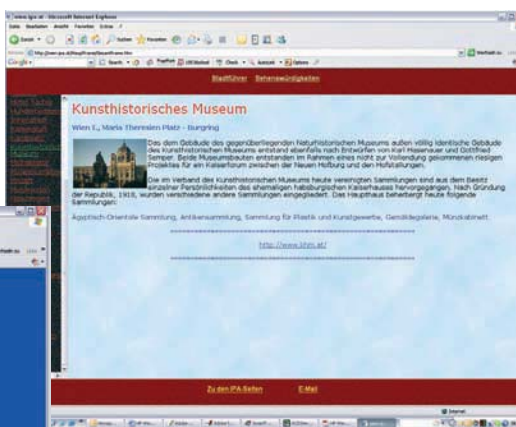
Stadtführer Sehenswürdigkeiten

Kunsthistorisches Museum

Wien I., Maria Theresien Platz - Burgring

Das dem Gebäude des gegenüberliegenden Naturhistorischen Museums außen völlig identische Gebäude des Kunsthistorischen Museums entstand ebenfalls nach Entwürfen von Karl Hasenauer und Gottfried Semper. Beide Museumsbauten entstanden im Rahmen eines nicht zur Vollendung gekommenen riesigen Projektes für ein Kaiserforum zwischen der Neuen Hofburg und den Hofstallungen.

Die im Verband des Kunsthistorischen Museums heute vereinigten Sammlungen sind aus dem Besitz einzelner Persönlichkeiten des ehemaligen habsburgischen Kaiserhauses hervorgegangen. Nach Gründung der Republik, 1918, wurden verschiedene andere Sammlungen eingegliedert. Das Haupthaus beherbergt heute folgende Sammlungen:

Ägyptisch-Orientale Sammlung, Antikensammlung, Sammlung für Plastik und Kunstgewerbe, Gemäldegalerie, Münzkabinett.

http://www.khm.at/

Zu den IPA-Seiten E-Mail